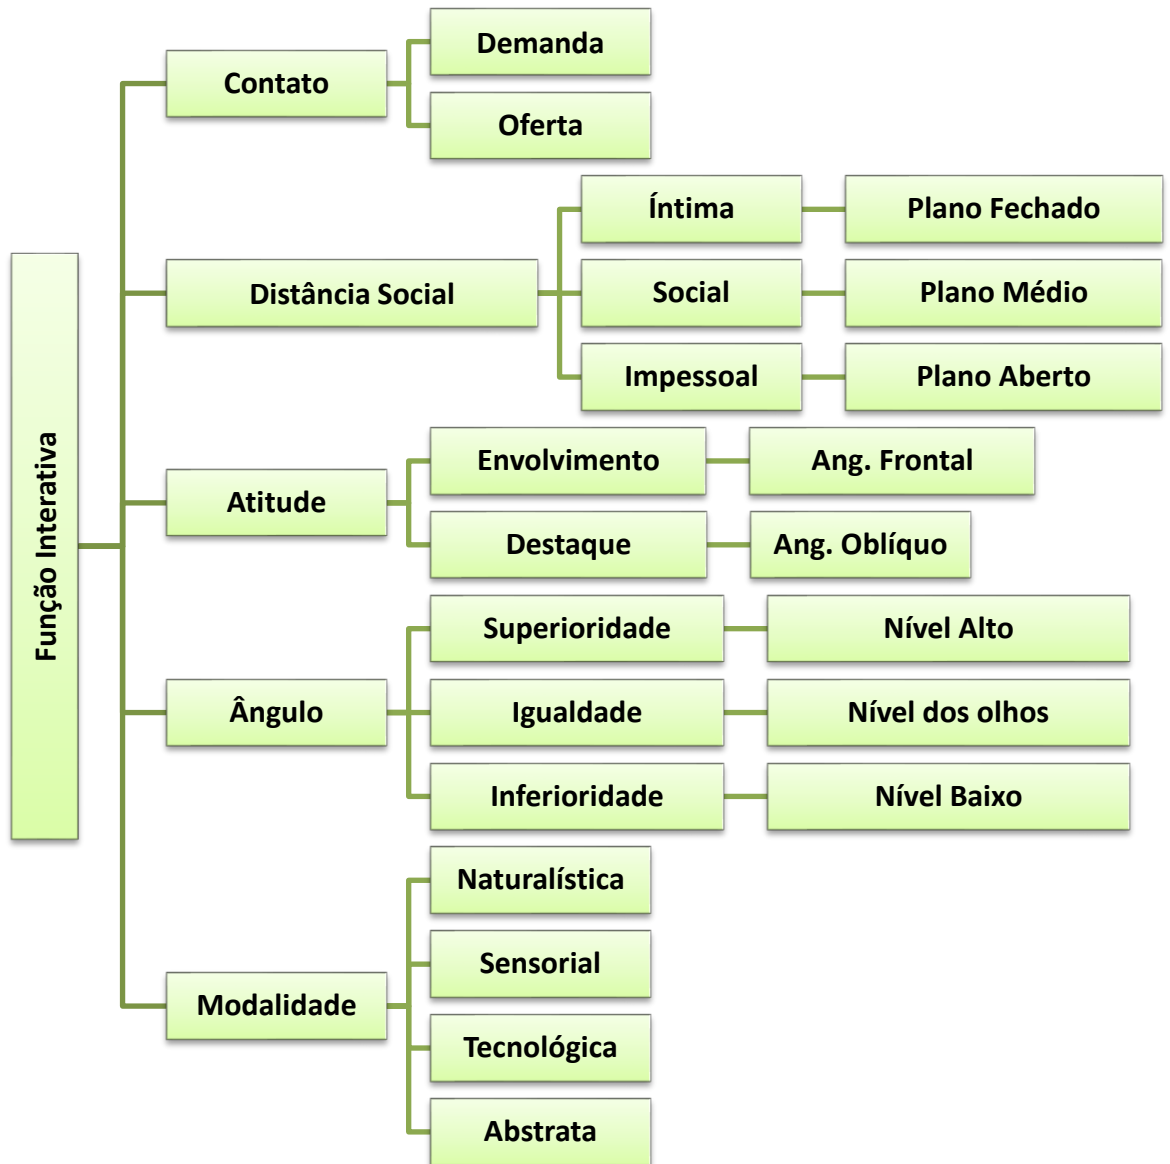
Função Interativa

Contato
Demanda
Oferta

Distância Social
Íntima
Plano Fechado
Social
Plano Médio
Impessoal
Plano Aberto

Atitude
Envolvimento
Ang. Frontal
Destaque
Ang. Oblíquo

Ângulo
Superioridade
Nível Alto
Igualdade
Nível dos olhos
Inferioridade
Nível Baixo

Modalidade
Naturalística
Sensorial
Tecnológica
Abstrata